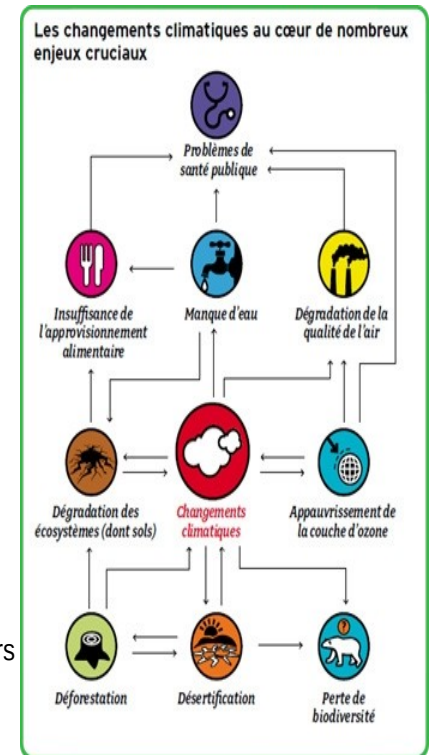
Les changements climatiques au cœur de nombreux enjeux cruciaux

Problèmes de santé publique

Insuffisance de l'approvisionnement alimentaire

Manque d'eau

Dégradation de la qualité de l'air

Dégradation des écosystèmes (dont sols)

Changements climatiques

Appauvrissement de la couche d'ozone

Déforestation

Désertification

Perte de biodiversité

rs